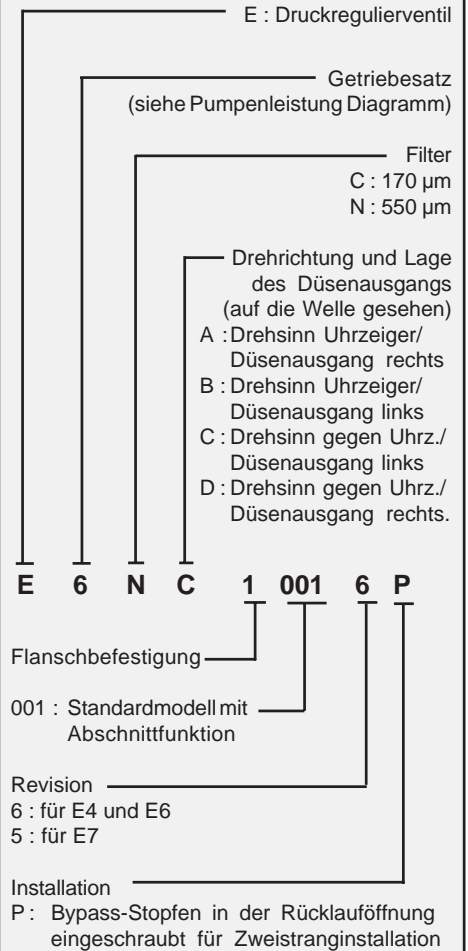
E : Druckregulierventil

Getriebesatz
(siehe Pumpenleistung Diagramm)

Filter
C : 170 µm
N : 550 µm

Drehrichtung und Lage des Düsenausgangs (auf die Welle gesehen)
A : Drehsinn Uhrzeiger/ Düsenausgang rechts
B : Drehsinn Uhrzeiger/ Düsenausgang links
C : Drehsinn gegen Uhrz./ Düsenausgang links
D : Drehsinn gegen Uhrz./ Düsenausgang rechts.

E 6 N C 1 001 6 P

Flanschbefestigung

001 : Standardmodell mit Abschnittfunktion

Revision
6 : für E4 und E6
5 : für E7

Installation
P : Bypass-Stopfen in der Rücklauföffnung eingeschraubt für Zweistranginstallation